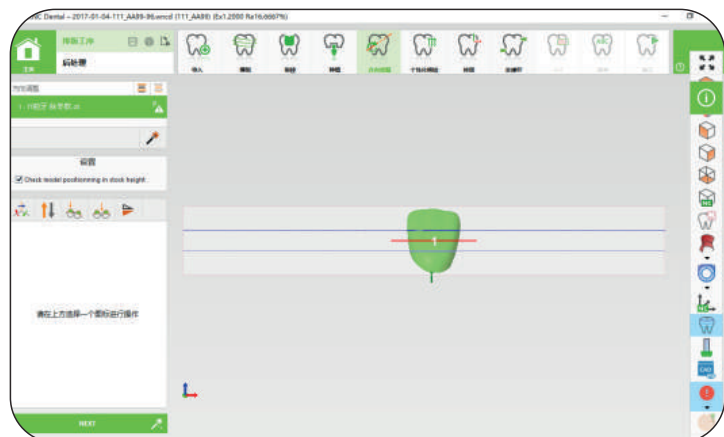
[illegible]C Dental – 2017-01-04-111_AA89-96.emcd (111_AA89) (Ex1.2000 Ra16.6667%)

主页

排版工序

后处理

导入

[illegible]

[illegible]

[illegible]

自动摆放

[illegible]

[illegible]

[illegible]

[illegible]

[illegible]

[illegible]

方位调整

1 - 11单牙 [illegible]

设置

Check model positionning in stock height

请在上方选择一个图标进行操作

NEXT